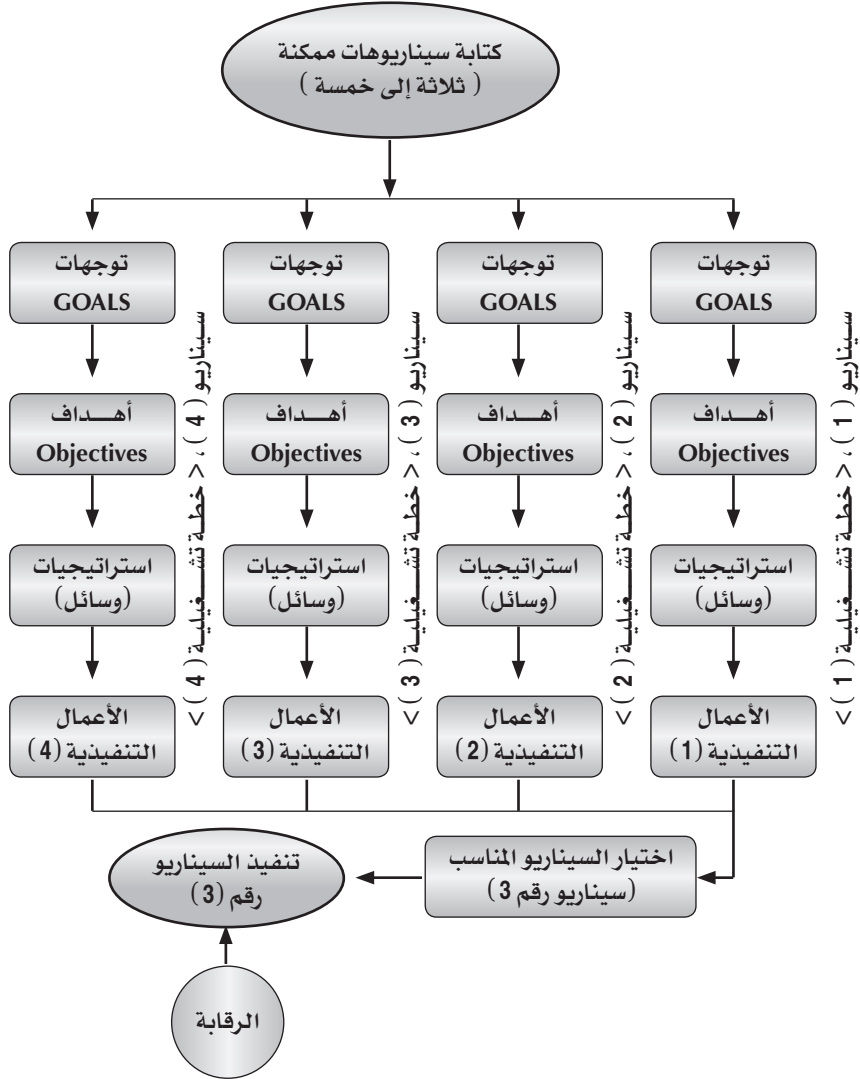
كتابة سيناريوهات ممكنة
( ثلاثة إلى خمسة )

توجهات
GOALS

أهــداف
Objectives

استراتيجيات
(وسائل)

الأعمال
التنفيذية (1)

سيناريو ( 1 ) ، < خطة تشـغيلية ( 1 ) >

توجهات
GOALS

أهــداف
Objectives

استراتيجيات
(وسائل)

الأعمال
التنفيذية (2)

سيناريو ( 2 ) ، < خطة تشـغيلية ( 2 ) >

توجهات
GOALS

أهــداف
Objectives

استراتيجيات
(وسائل)

الأعمال
التنفيذية (3)

سيناريو ( 3 ) ، < خطة تشـغيلية ( 3 ) >

توجهات
GOALS

أهــداف
Objectives

استراتيجيات
(وسائل)

الأعمال
التنفيذية (4)

سيناريو ( 4 ) ، < خطة تشـغيلية ( 4 ) >

اختيار السيناريو المناسب
(سيناريو رقم 3)

تنفيذ السيناريو
رقم (3)

الرقابة